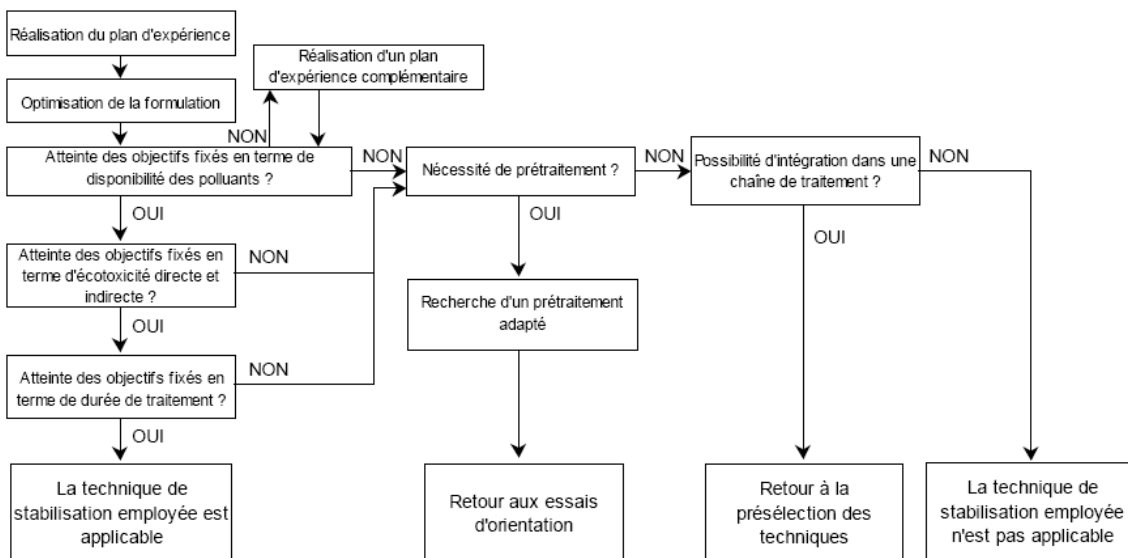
Réalisation du plan d'expérience

Optimisation de la formulation

Réalisation d'un plan d'expérience complémentaire

NON

Atteinte des objectifs fixés en terme de disponibilité des polluants ?

NON

Nécessité de prétraitement ?

NON

Possibilité d'intégration dans une chaîne de traitement ?

NON

OUI

Atteinte des objectifs fixés en terme d'écotoxicité directe et indirecte ?

NON

OUI

OUI

Recherche d'un prétraitement adapté

OUI

Atteinte des objectifs fixés en terme de durée de traitement ?

NON

OUI

La technique de stabilisation employée est applicable

Retour aux essais d'orientation

Retour à la présélection des techniques

La technique de stabilisation employée n'est pas applicable